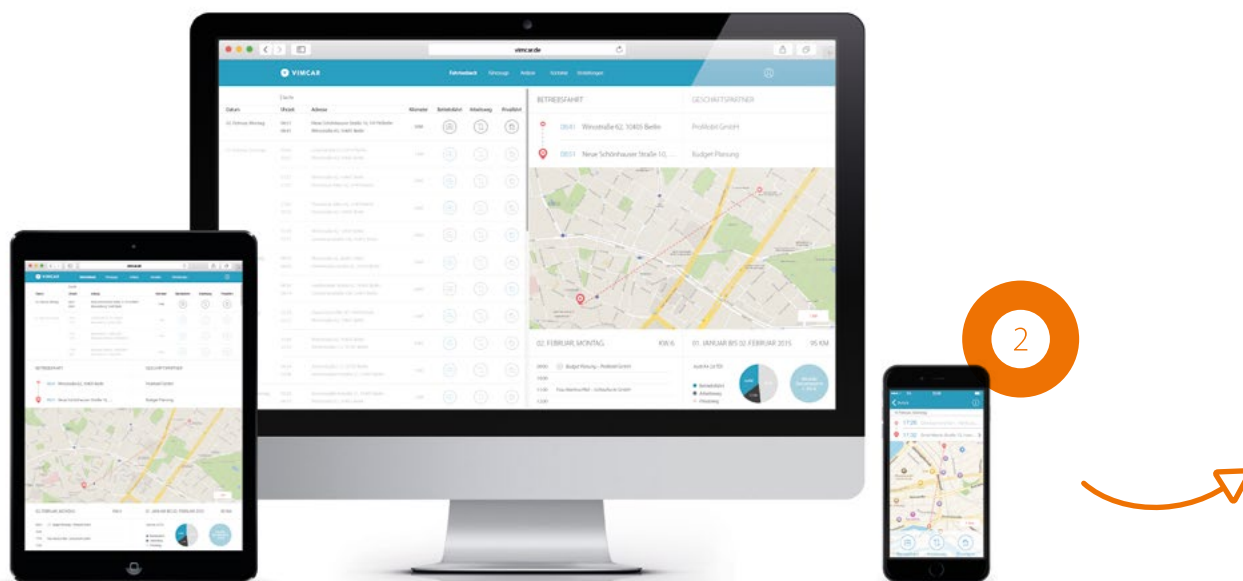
vimcar.de

VIMCAR

Fahrtenbuch Fahrzeuge Analyse Kontakte Einstellungen

Datum Uhrzeit Adresse Kilometer Betriebsfahrt Arbeitsweg Privatfahrt

02. Februar, Montag

Neue Schönhauser Straße 10, 10178 Berlin
Winsstraße 62, 10405 Berlin

BETRIEBSFAHRT

GESCHÄFTSPARTNER

08:41 Winsstraße 62, 10405 Berlin

ProRobot GmbH

09:51 Neue Schönhauser Straße 10, ...

Budget Planung

02. FEBRUAR, MONTAG

KM 6

Budget Planung – ProRobot GmbH

01. JANUAR BIS 02. FEBRUAR 2015

95 KM

Betriebsfahrt
Arbeitsweg
Privatweg

2